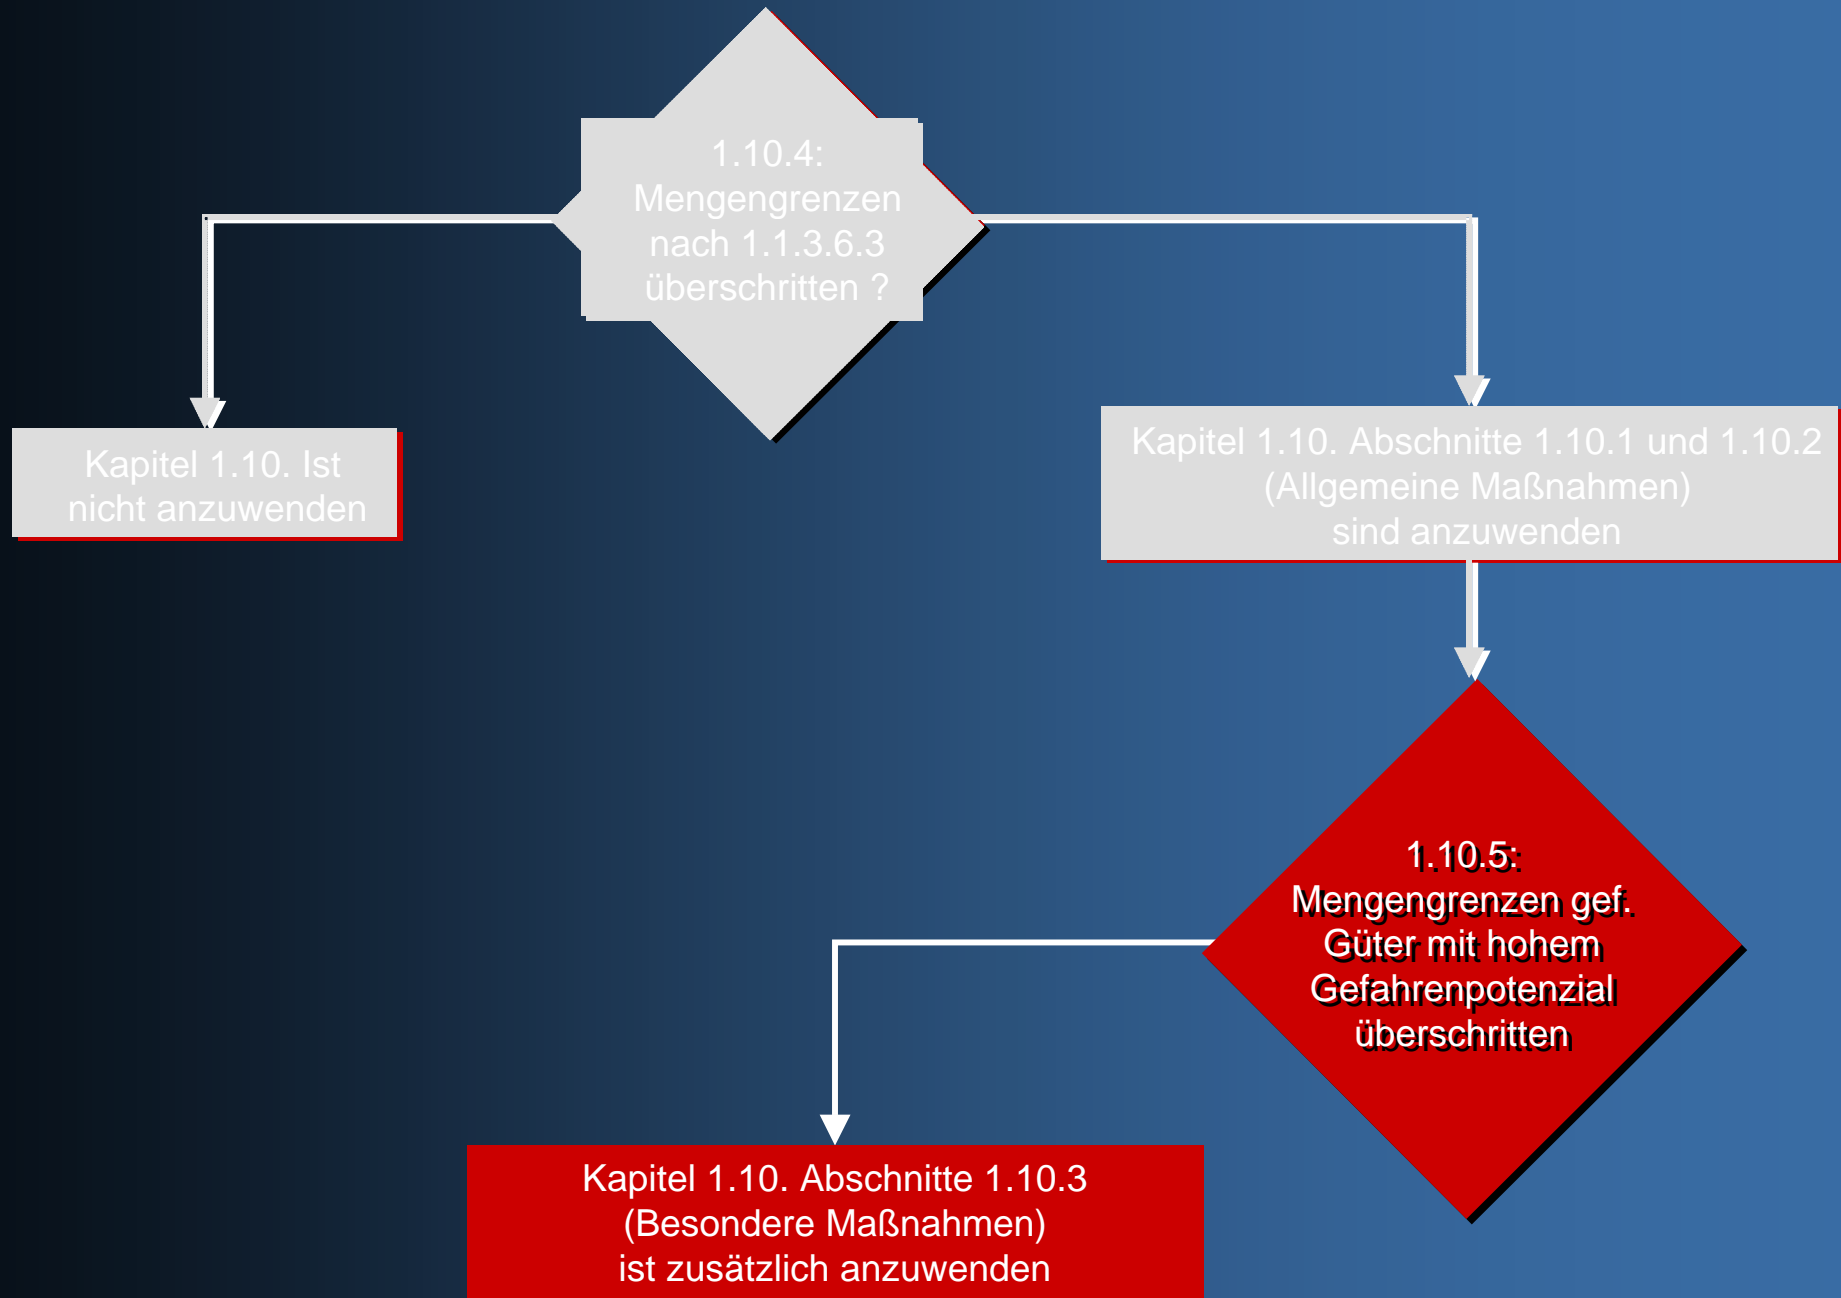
1.10.4:
Mengengrenzen
nach 1.1.3.6.3
überschritten ?

Kapitel 1.10. Ist
nicht anzuwenden

Kapitel 1.10. Abschnitte 1.10.1 und 1.10.2
(Allgemeine Maßnahmen)
sind anzuwenden

1.10.5:
Mengengrenzen gef.
Güter mit hohem
Gefahrenpotenzial
überschritten

Kapitel 1.10. Abschnitte 1.10.3
(Besondere Maßnahmen)
ist zusätzlich anzuwenden